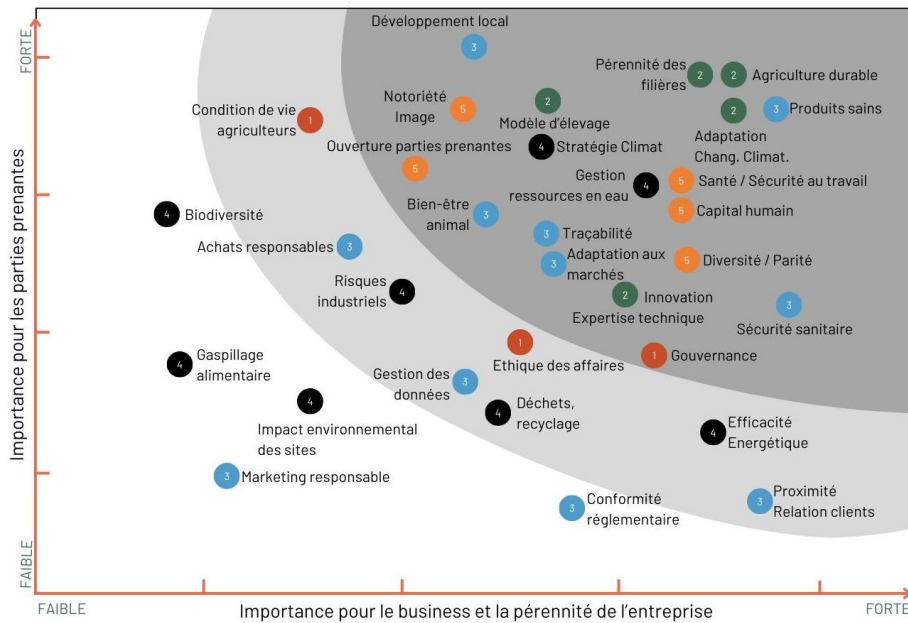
FORTE

Développement local 3

Pérennité des filières 2 2 Agriculture durable

Notoriété Image 5

2 Modèle d'élevage

Condition de vie agriculteurs 1

2 3 Produits sains

Adaptation Chang. Climat.

4 Stratégie Climat

Ouverture parties prenantes 5

Gestion ressources en eau 4

5 Santé / Sécurité au travail

5 Capital humain

4 Biodiversité

Bien-être animal 3

3 Traçabilité

Achats responsables 3

3 Adaptation aux marchés

5 Diversité / Parité

Risques industriels 4

2 Innovation Expertise technique

3 Sécurité sanitaire

1 Ethique des affaires

1 Gouvernance

4 Gaspillage alimentaire

Gestion des données 3

4 Impact environnemental des sites

4 Déchets, recyclage

4 Efficacité Energétique

3 Marketing responsable

3 Conformité réglementaire

3 Proximité Relation clients

FAIBLE

Importance pour les parties prenantes

FAIBLE

Importance pour le business et la pérennité de l'entreprise

FORTE